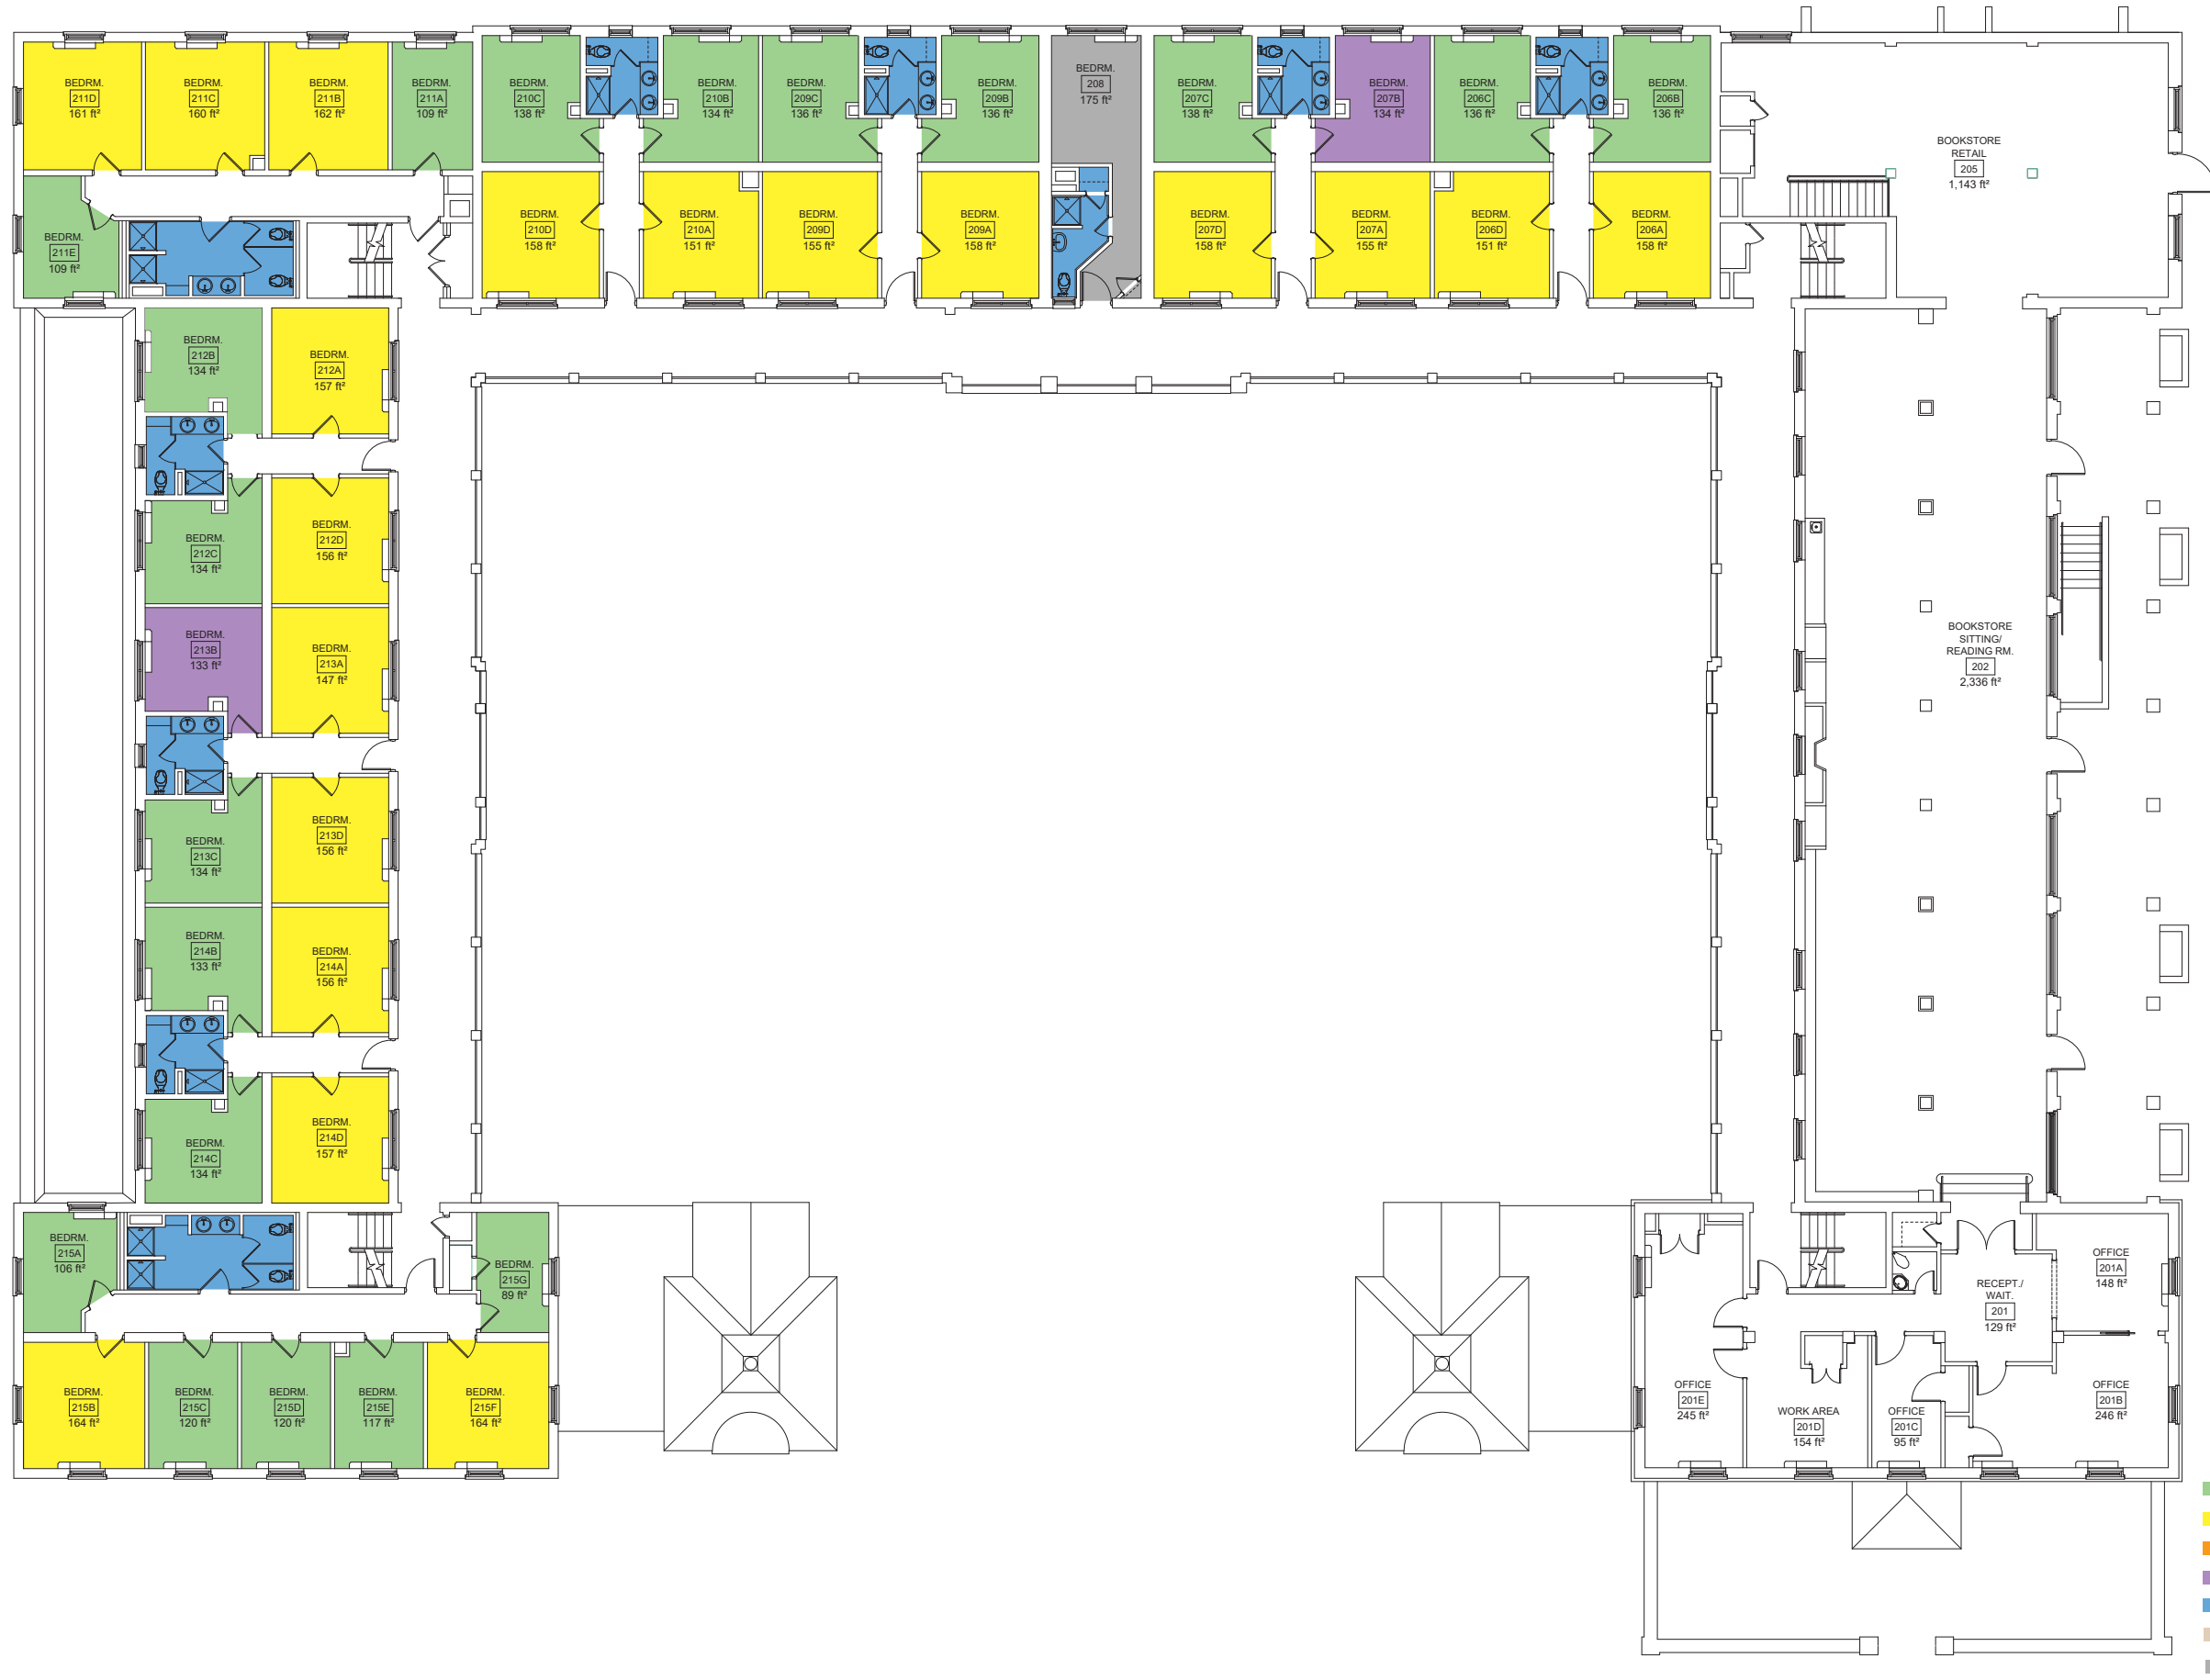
BEDRM.
211D
161 ft²

BEDRM.
211C
160 ft²

BEDRM.
211B
162 ft²

BEDRM.
211A
109 ft²

BEDRM.
210C
138 ft²

BEDRM.
210B
134 ft²

BEDRM.
209C
136 ft²

BEDRM.
209B
136 ft²

BEDRM.
208
175 ft²

BEDRM.
207C
138 ft²

BEDRM.
207B
134 ft²

BEDRM.
206C
136 ft²

BEDRM.
206B
136 ft²

BOOKSTORE RETAIL
205
1,143 ft²

BEDRM.
211E
109 ft²

BEDRM.
210D
158 ft²

BEDRM.
210A
151 ft²

BEDRM.
209D
155 ft²

BEDRM.
209A
158 ft²

BEDRM.
207D
158 ft²

BEDRM.
207A
155 ft²

BEDRM.
206D
151 ft²

BEDRM.
206A
158 ft²

BEDRM.
212B
134 ft²

BEDRM.
212A
157 ft²

BEDRM.
212C
134 ft²

BEDRM.
212D
156 ft²

BEDRM.
213B
133 ft²

BEDRM.
213A
147 ft²

BOOKSTORE SITTING/ READING RM.
202
2,336 ft²

BEDRM.
213C
134 ft²

BEDRM.
213D
156 ft²

BEDRM.
214B
133 ft²

BEDRM.
214A
156 ft²

BEDRM.
214C
134 ft²

BEDRM.
214D
157 ft²

BEDRM.
215A
106 ft²

BEDRM.
215G
89 ft²

OFFICE
201A
148 ft²

RECEPT./ WAIT.
201
129 ft²

BEDRM.
215B
164 ft²

BEDRM.
215C
120 ft²

BEDRM.
215D
120 ft²

BEDRM.
215E
117 ft²

BEDRM.
215F
164 ft²

OFFICE
201E
245 ft²

WORK AREA
201D
154 ft²

OFFICE
201C
95 ft²

OFFICE
201B
246 ft²